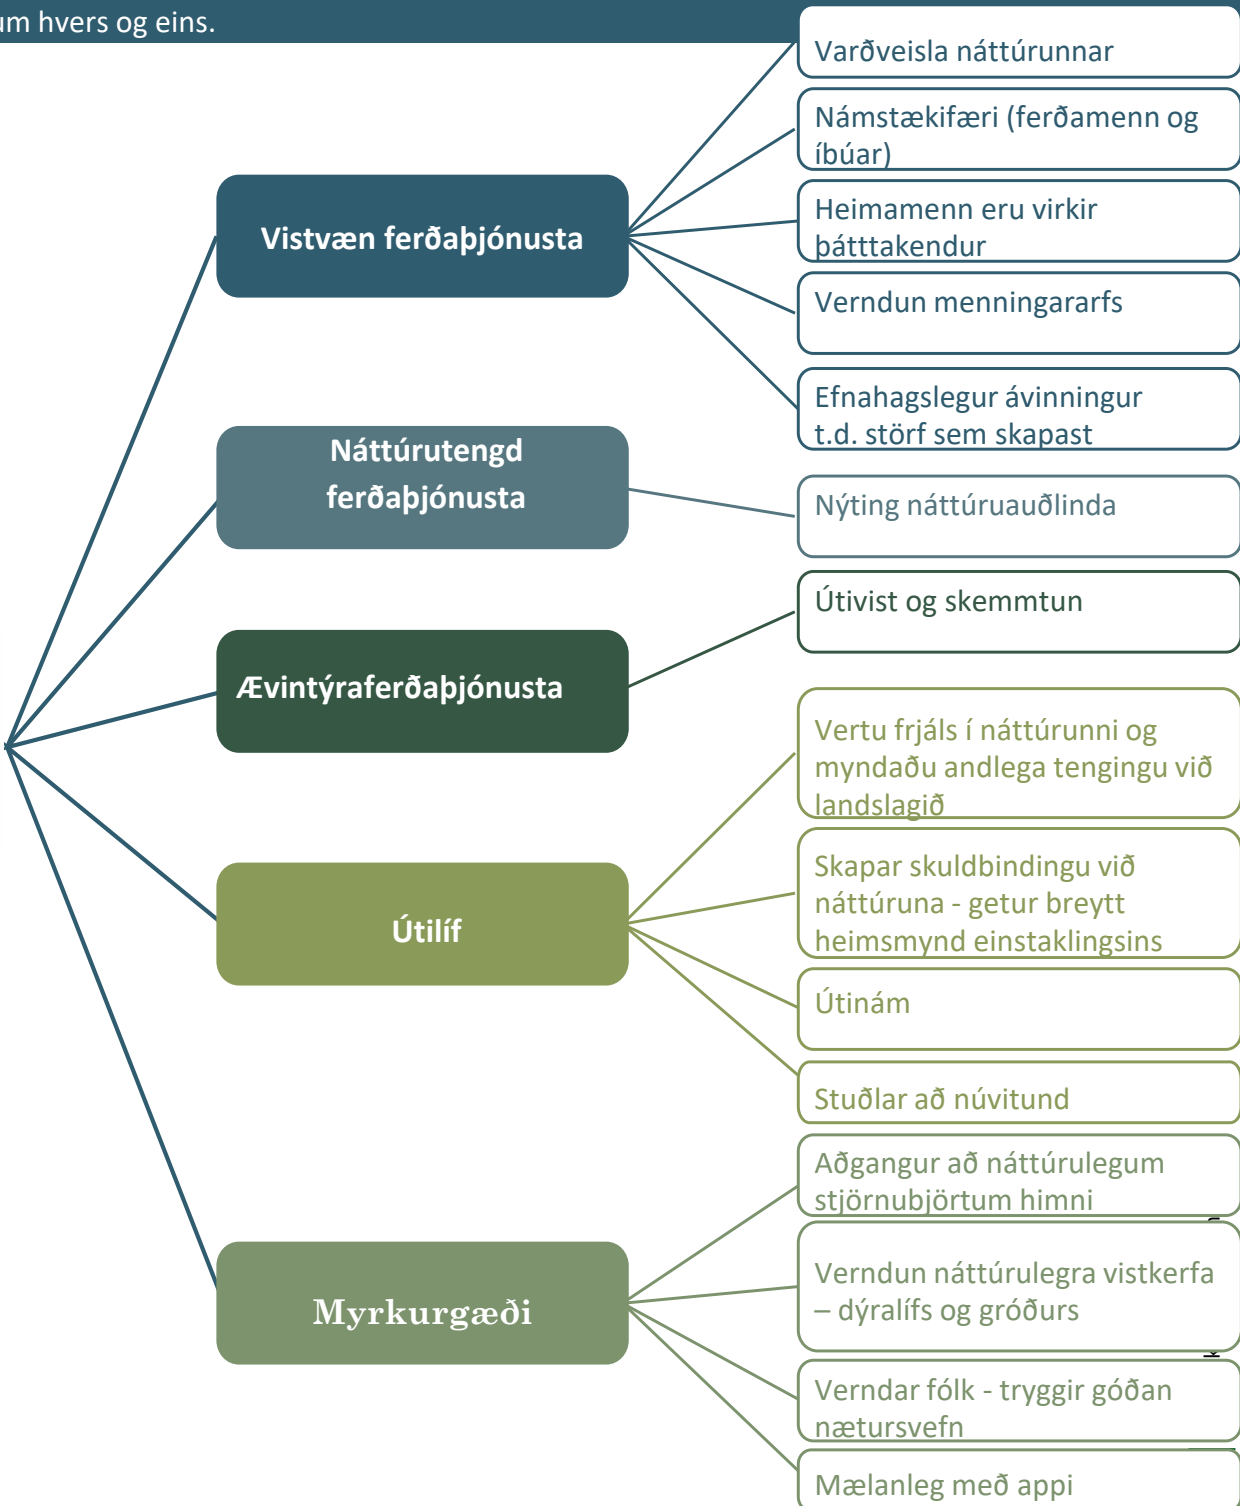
um hvers og eins.

Vistvæn ferðaþjónusta

Varðveisla náttúrunnar

Námstækifæri (ferðamenn og íbúar)

Heimamenn eru virkir þátttakendur

Verndun menningararfs

Efnahagslegur ávinningur t.d. störf sem skapast

Náttúrutengd ferðaþjónusta

Nýting náttúruauðlinda

Ævintýraferðaþjónusta

Útivist og skemmtun

Útilíf

Vertu frjáls í náttúrunni og myndaðu andlega tengingu við landslagið

Skapar skuldbindingu við náttúruna - getur breytt heimsmynd einstaklingsins

Útinám

Stuðlar að núvitund

Myrkurgæði

Aðgangur að náttúrulegum stjörnubjörtum himni

Verndun náttúrulegra vistkerfa – dýralífs og gróðurs

Verndar fólk - tryggir góðan nætursvefn

Mælanleg með appi